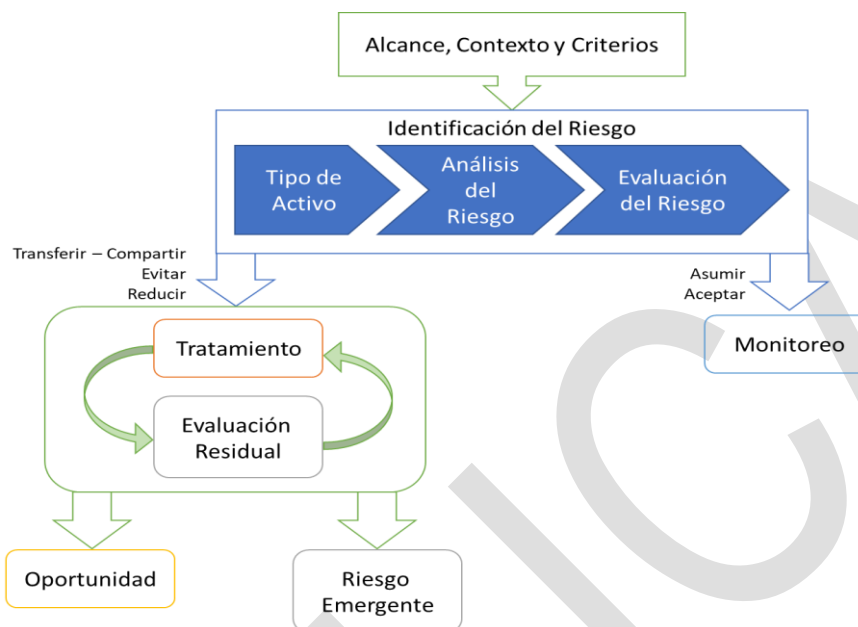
Alcance, Contexto y Criterios

Identificación del Riesgo

Tipo de Activo

Análisis del Riesgo

Evaluación del Riesgo

Transferir – Compartir
Evitar
Reducir

Asumir
Aceptar

Monitoreo

Tratamiento

Evaluación Residual

Oportunidad

Riesgo Emergente